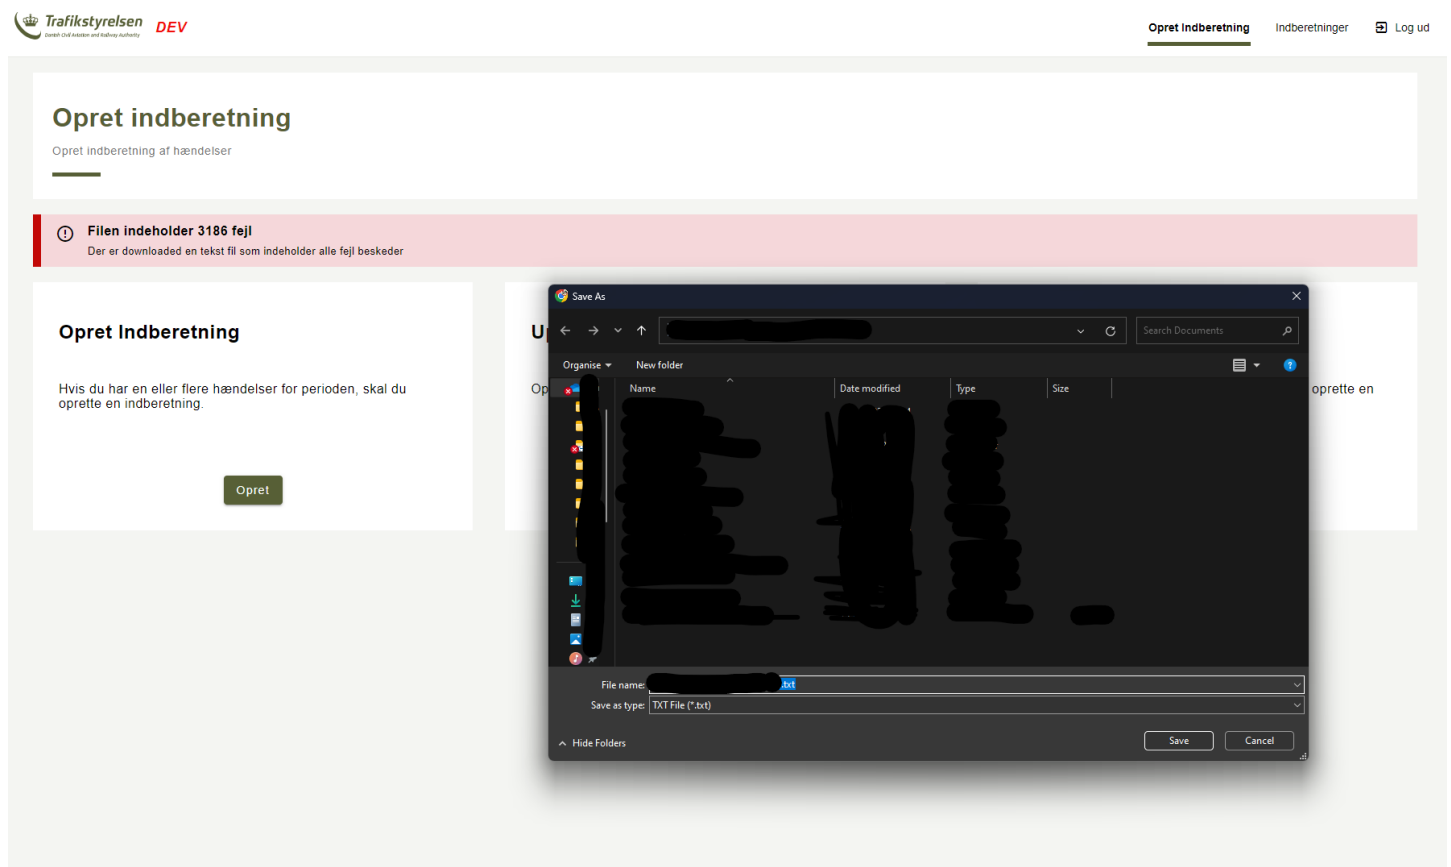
Trafikstyrelsen
Danish Civil Aviation and Railway Authority
DEV

Opret Indberetning   Indberetninger   Log ud

Opret indberetning

Opret indberetning af hændelser

Filen indeholder 3186 fejl
Der er downloaded en tekst fil som indeholder alle fejl beskeder

Opret Indberetning

Hvis du har en eller flere hændelser for perioden, skal du oprette en indberetning.

Opret

U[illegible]

Op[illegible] oprette en

Save As

Search Documents

Organise ▾   New folder

Name   Date modified   Type   Size

File name: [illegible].txt
Save as type: TXT File (*.txt)

Hide Folders

Save   Cancel